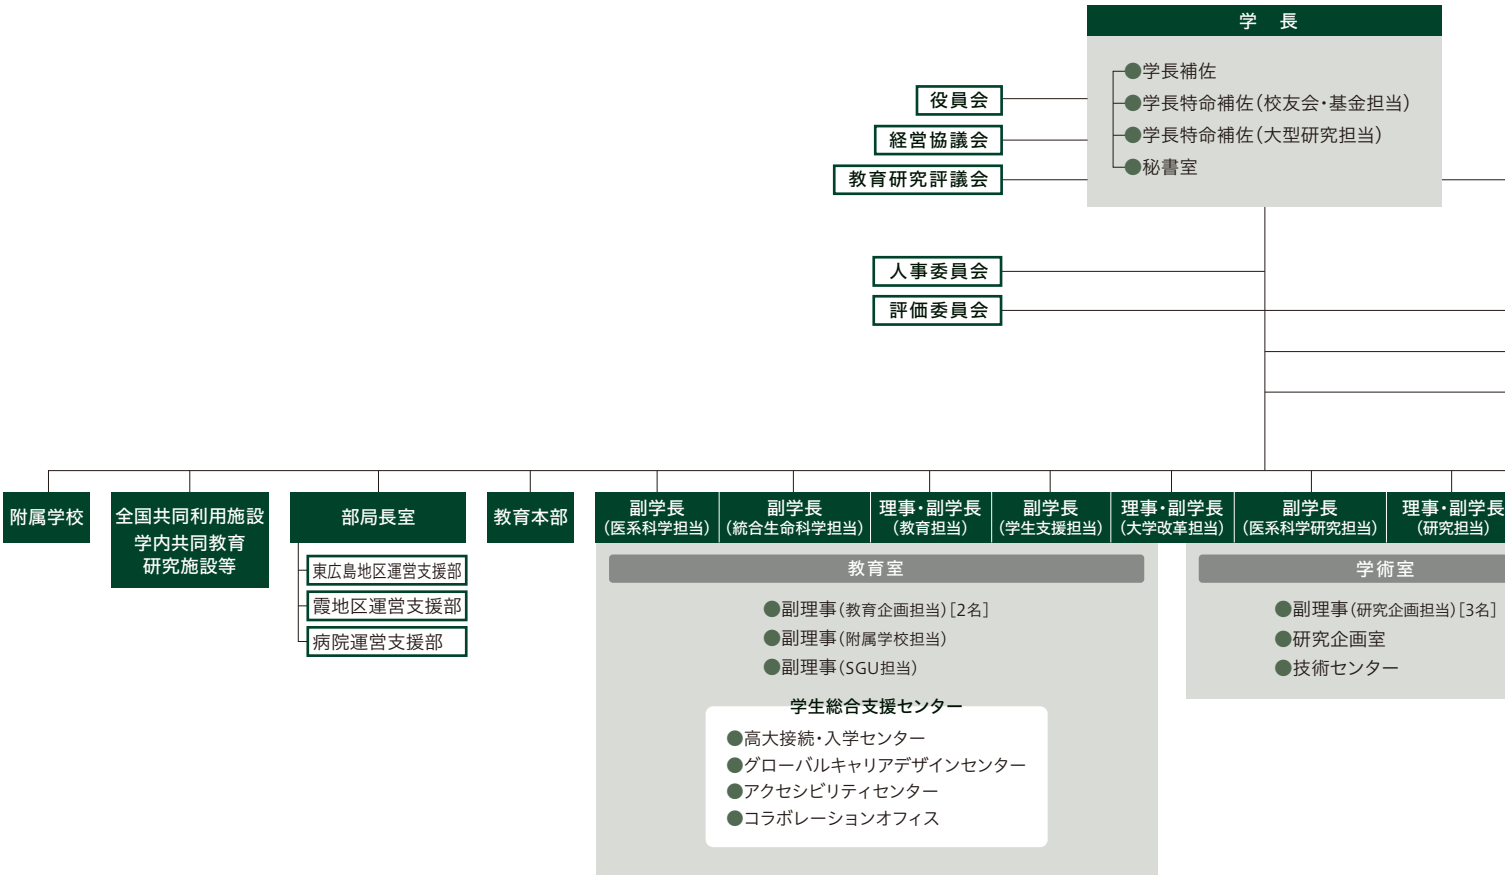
学　長

●学長補佐
●学長特命補佐（校友会・基金担当）
●学長特命補佐（大型研究担当）
●秘書室

役員会
経営協議会
教育研究評議会

人事委員会
評価委員会

附属学校
全国共同利用施設 学内共同教育研究施設等
部局長室
東広島地区運営支援部
霞地区運営支援部
病院運営支援部
教育本部

副学長（医系科学担当）
副学長（統合生命科学担当）
理事・副学長（教育担当）
副学長（学生支援担当）
理事・副学長（大学改革担当）
副学長（医系科学研究担当）
理事・副学長（研究担当）

教育室
●副理事（教育企画担当）［2名］
●副理事（附属学校担当）
●副理事（SGU担当）

学生総合支援センター
●高大接続・入学センター
●グローバルキャリアデザインセンター
●アクセシビリティセンター
●コラボレーションオフィス

学術室
●副理事（研究企画担当）［3名］
●研究企画室
●技術センター